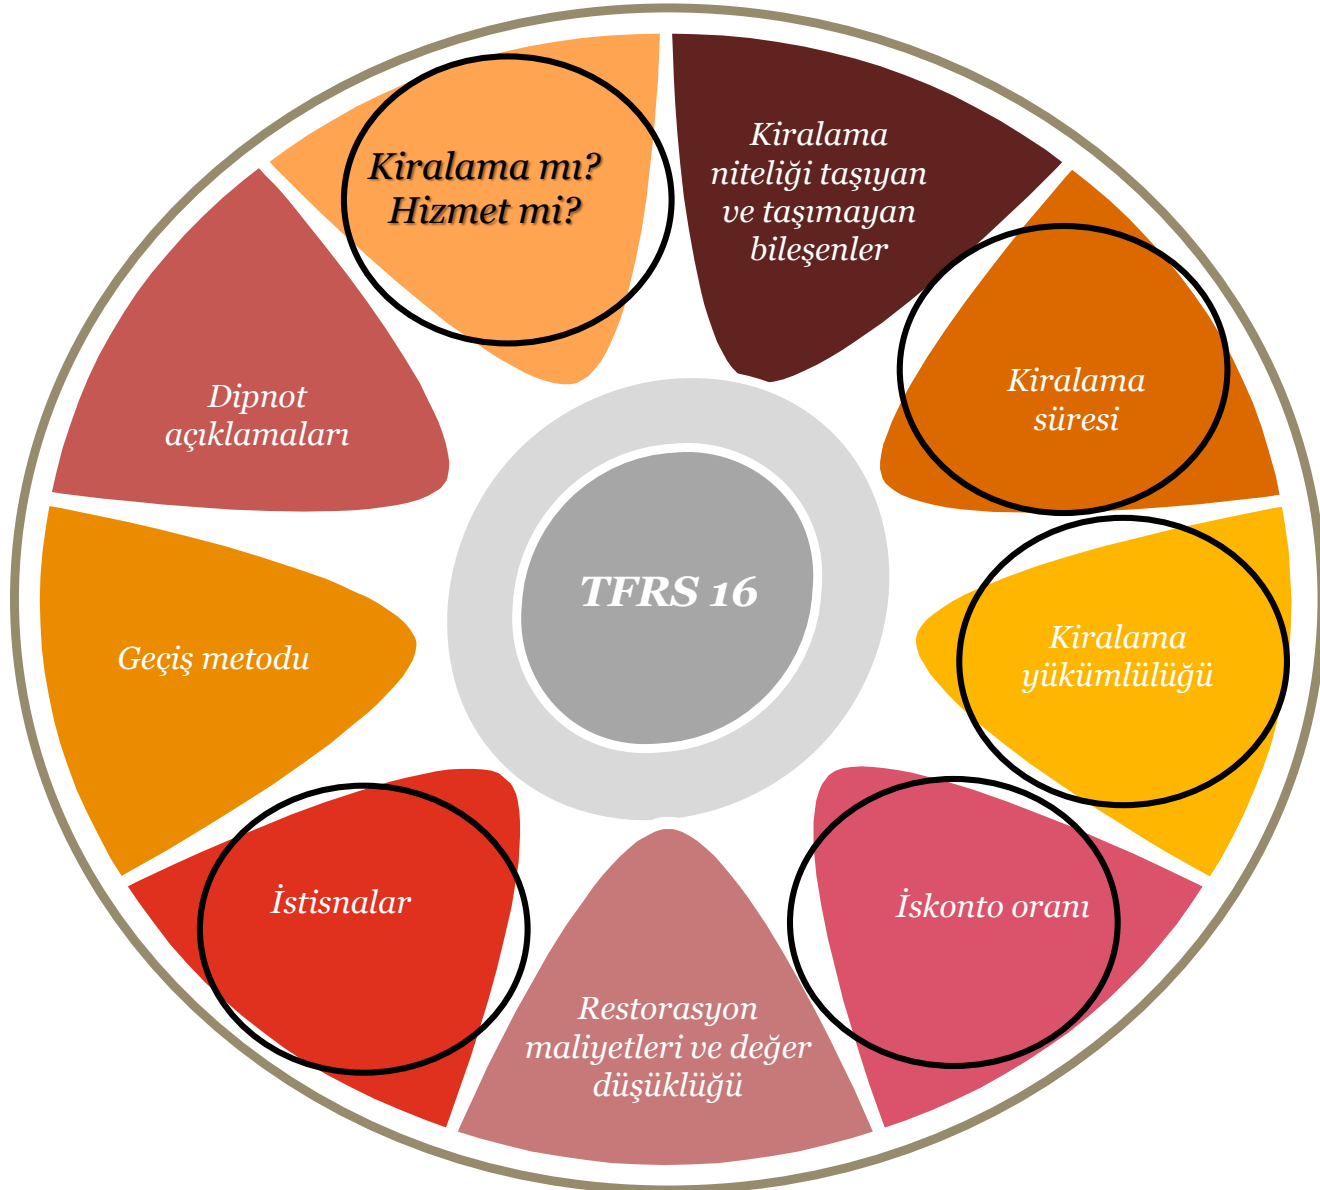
TFRS 16

Kiralama mı? Hizmet mi?

Kiralama niteliği taşıyan ve taşımayan bileşenler

Kiralama süresi

Kiralama yükümlülüğü

İskonto oranı

Restorasyon maliyetleri ve değer düşüklüğü

İstisnalar

Geçiş metodu

Dipnot açıklamaları